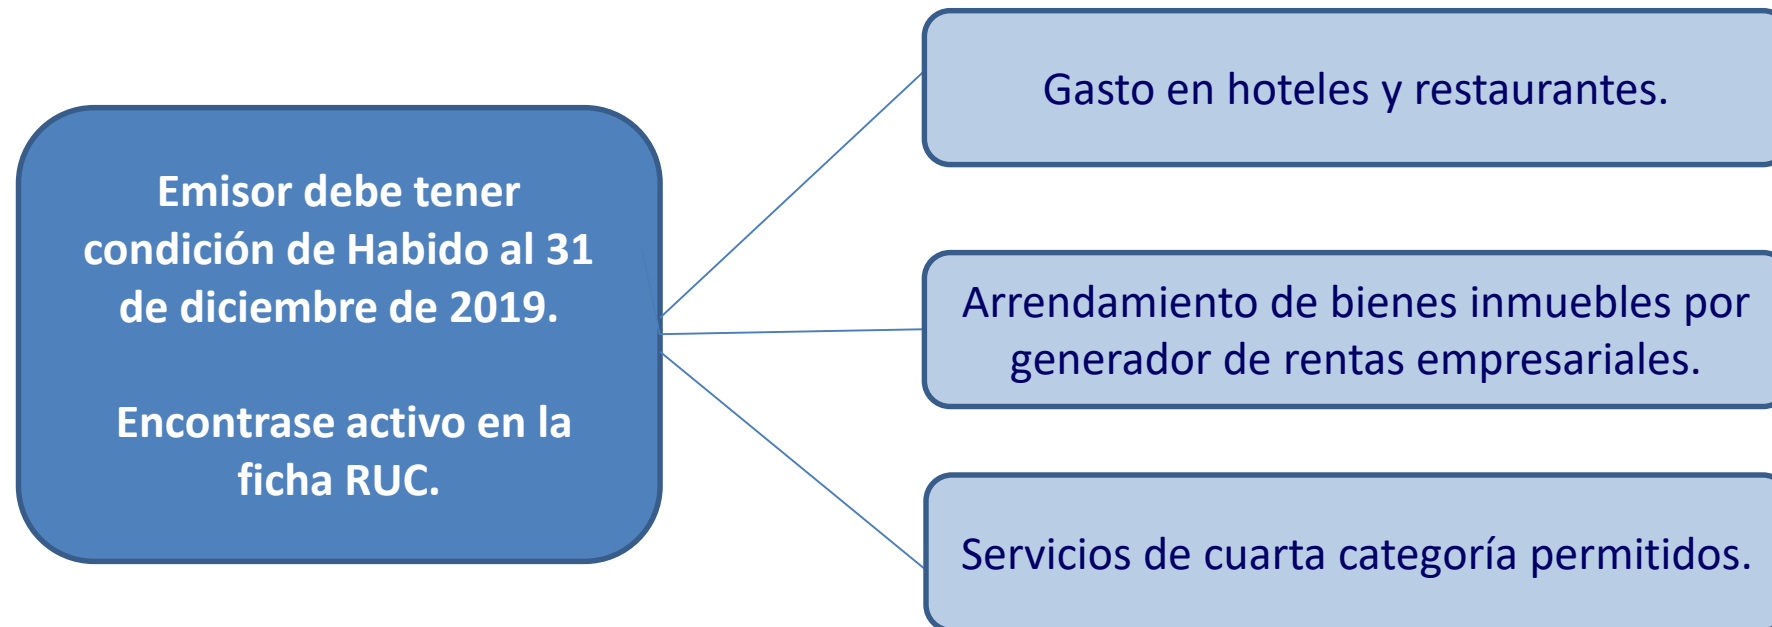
Emisor debe tener condición de Habido al 31 de diciembre de 2019.

Encontrase activo en la ficha RUC.

Gasto en hoteles y restaurantes.

Arrendamiento de bienes inmuebles por generador de rentas empresariales.

Servicios de cuarta categoría permitidos.